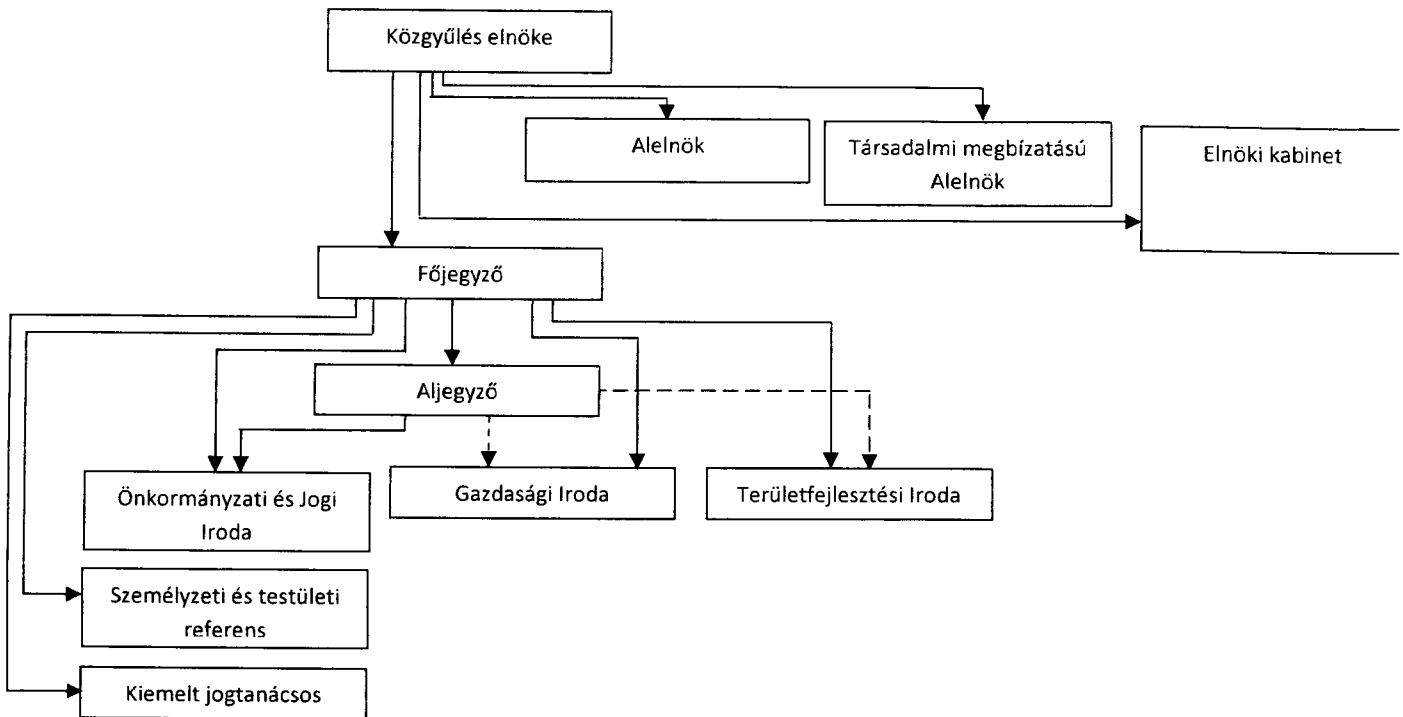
Közgyűlés elnöke

Alelnök

Társadalmi megbízatású Alelnök

Elnöki kabinet

Főjegyző

Aljegyző

Önkormányzati és Jogi Iroda

Gazdasági Iroda

Területfejlesztési Iroda

Személyzeti és testületi referens

Kiemelt jogtanácsos